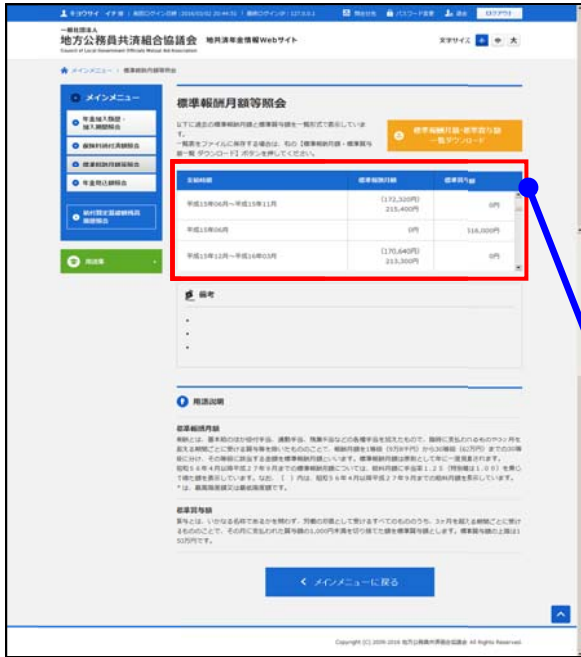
キョウサイ イチ郎 | 前回ログイン日時：2016/03/02 20:44:51 | 前回ログインIP：127.0.0.1 | 用語説明 | パスワード変更 | 退会 | ログアウト

一般社団法人
地方公務員共済組合協議会 地共済年金情報Webサイト
Council of Local Government Officials Mutual Aid Association

文字サイズ + 中 大

メインメニュー > 標準報酬月額等照会

メインメニュー
年金加入履歴・加入期間照会
個人別給付見込額照会
標準報酬月額等照会
年金見込額照会
給付算定基礎報酬見込額照会

用語集

標準報酬月額等照会

以下に過去の標準報酬月額と標準賞与額を一覧形式で表示しています。
一覧表をファイルに保存する場合は、右の【標準報酬月額・標準賞与額一覧 ダウンロード】ボタンを押してください。

標準報酬月額・標準賞与額一覧ダウンロード

| 支給時期 | 標準報酬月額 | 標準賞与額 |
|---|---|---|
| 平成15年06月～平成15年11月 | (172,320円) 215,400円 | 0円 |
| 平成15年06月 | 0円 | 516,000円 |
| 平成15年12月～平成16年03月 | (170,640円) 213,300円 | 0円 |

備考
・
・
・
・

用語説明

標準報酬月額
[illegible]

標準賞与額
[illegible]

< メインメニューに戻る

Copyright (C) 2006-2016 地方公務員共済組合協議会 All Rights Reserved.